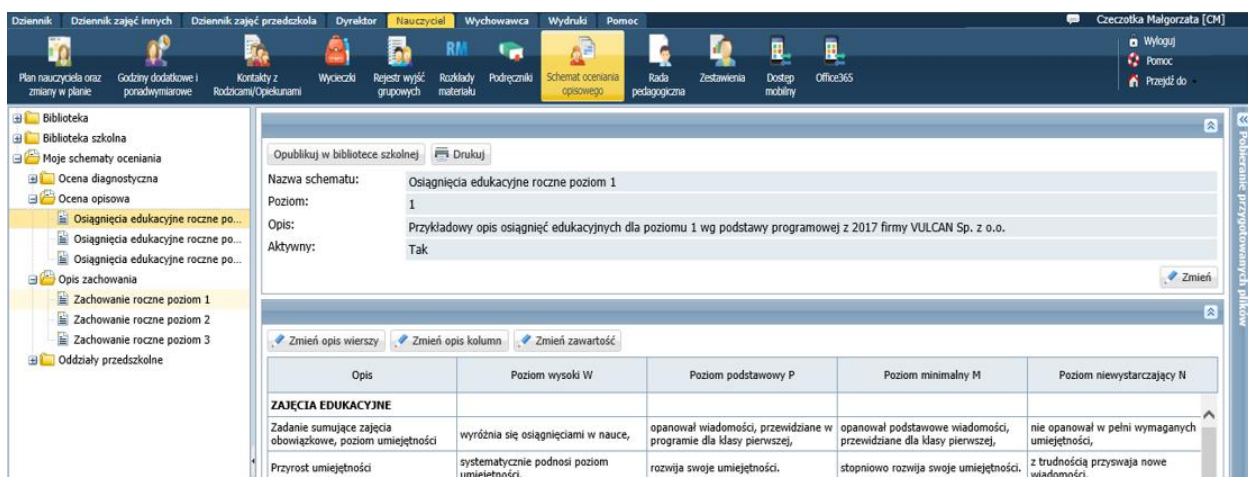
Dziennik Dziennik zajęć innych Dziennik zajęć przedszkola Dyrektor Nauczyciel Wychowawca Wydruki Pomoc

Czeczotka Małgorzata [CM]

Plan nauczyciela oraz zmiany w planie Godziny dodatkowe i ponadwymiarowe Kontakty z Rodzicami/Opiekunami Wycieczki Rejestr wyjść grupowych RM Rozkłady materiału Podręczniki Schemat oceniania opisowego Rada pedagogiczna Zestawienia Dostęp mobilny Office365

Wyloguj
Pomoc
Przejdź do

Biblioteka
Biblioteka szkolna
Moje schematy oceniania
Ocena diagnostyczna
Ocena opisowa
Osiągnięcia edukacyjne roczne po...
Osiągnięcia edukacyjne roczne po...
Osiągnięcia edukacyjne roczne po...
Opis zachowania
Zachowanie roczne poziom 1
Zachowanie roczne poziom 2
Zachowanie roczne poziom 3
Oddziały przedszkolne

Opublikuj w bibliotece szkolnej Drukuj

Nazwa schematu: Osiągnięcia edukacyjne roczne poziom 1
Poziom: 1
Opis: Przykładowy opis osiągnięć edukacyjnych dla poziomu 1 wg podstawy programowej z 2017 firmy VULCAN Sp. z o.o.
Aktywny: Tak

Zmień

Zmień opis wierszy Zmień opis kolumn Zmień zawartość

| Opis | Poziom wysoki W | Poziom podstawowy P | Poziom minimalny M | Poziom niewystarczający N |
|---|---|---|---|---|
| ZAJĘCIA EDUKACYJNE | | | | |
| Zadanie sumujące zajęcia obowiązkowe, poziom umiejętności | wyróżnia się osiągnięciami w nauce, | opanował wiadomości, przewidziane w programie dla klasy pierwszej, | opanował podstawowe wiadomości, przewidziane dla klasy pierwszej, | nie opanował w pełni wymaganych umiejętności, |
| Przyrost umiejętności | systematycznie podnosi poziom umiejętności, | rozwija swoje umiejętności. | stopniowo rozwija swoje umiejętności. | z trudnością przyswaja nowe wiadomości, |

Pobieranie przygotowanych plików